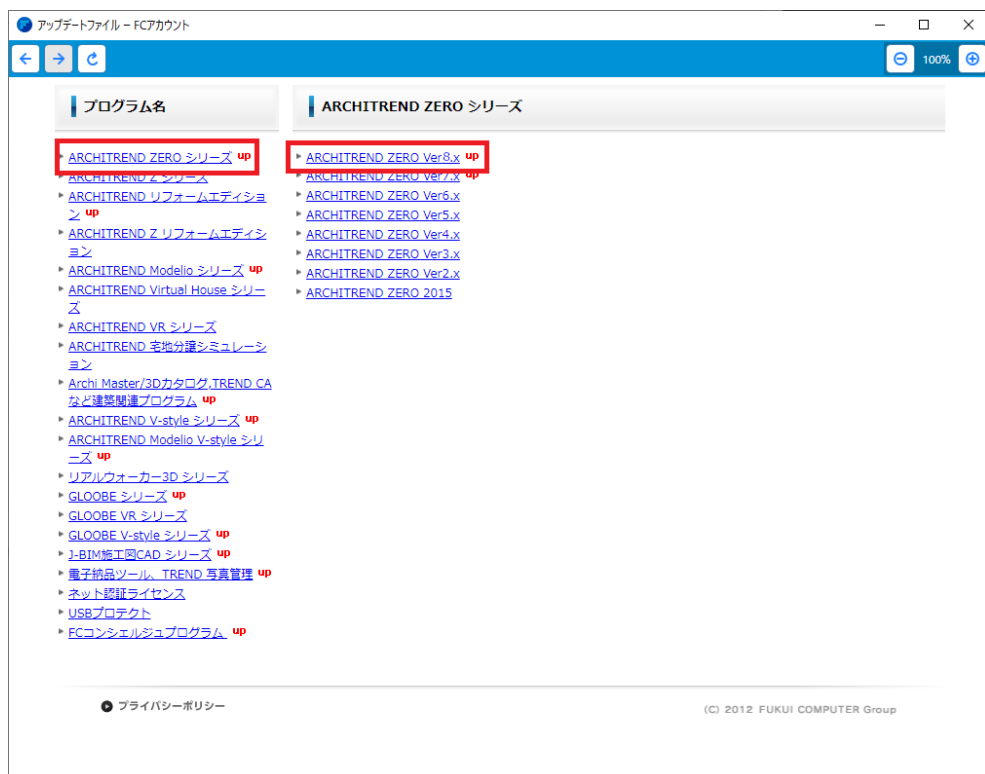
アップデートファイル – FCアカウント

100%

プログラム名

ARCHITREND ZERO シリーズ up
ARCHITREND Z シリーズ
ARCHITREND リフォームエディション up
ARCHITREND Z リフォームエディション
ARCHITREND Modelio シリーズ up
ARCHITREND Virtual House シリーズ
ARCHITREND VR シリーズ
ARCHITREND 宅地分譲シミュレーション
Archi Master/3Dカタログ,TREND CAなど建築関連プログラム up
ARCHITREND V-style シリーズ up
ARCHITREND Modelio V-style シリーズ up
リアルウォーカー3D シリーズ
GLOOBE シリーズ up
GLOOBE VR シリーズ
GLOOBE V-style シリーズ up
J-BIM施工図CAD シリーズ up
電子納品ツール、TREND 写真管理 up
ネット認証ライセンス
USBプロテクト
FCコンシェルジュプログラム up

ARCHITREND ZERO シリーズ

ARCHITREND ZERO Ver8.x up
ARCHITREND ZERO Ver7.x up
ARCHITREND ZERO Ver6.x
ARCHITREND ZERO Ver5.x
ARCHITREND ZERO Ver4.x
ARCHITREND ZERO Ver3.x
ARCHITREND ZERO Ver2.x
ARCHITREND ZERO 2015

プライバシーポリシー

(C) 2012 FUKUI COMPUTER Group